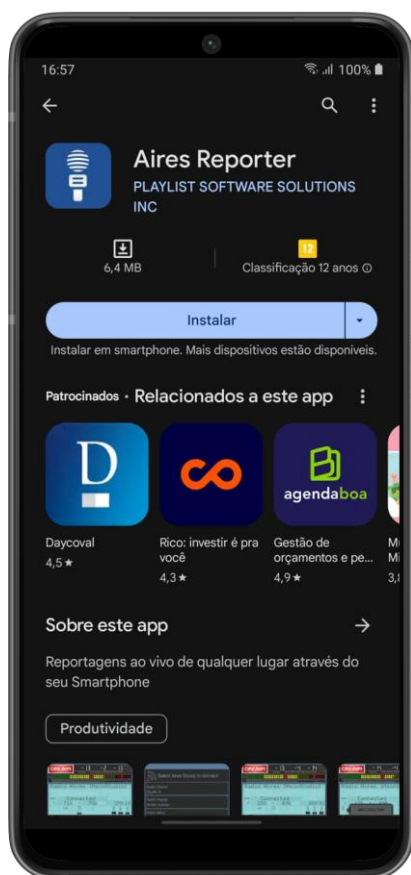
16:57

100%

Aires Reporter

PLAYLIST SOFTWARE SOLUTIONS INC

6,4 MB

12

Classificação 12 anos ⓘ

Instalar

Instalar em smartphone. Mais dispositivos estão disponíveis.

Patrocinados · Relacionados a este app

D

agendaboa

Daycoval
4,5 ★

Rico: investir é pra você
4,3 ★

Gestão de orçamentos e pe...
4,9 ★

M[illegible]
Mi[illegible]
3,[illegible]

Sobre este app

Reportagens ao vivo de qualquer lugar através do seu Smartphone

Produtividade